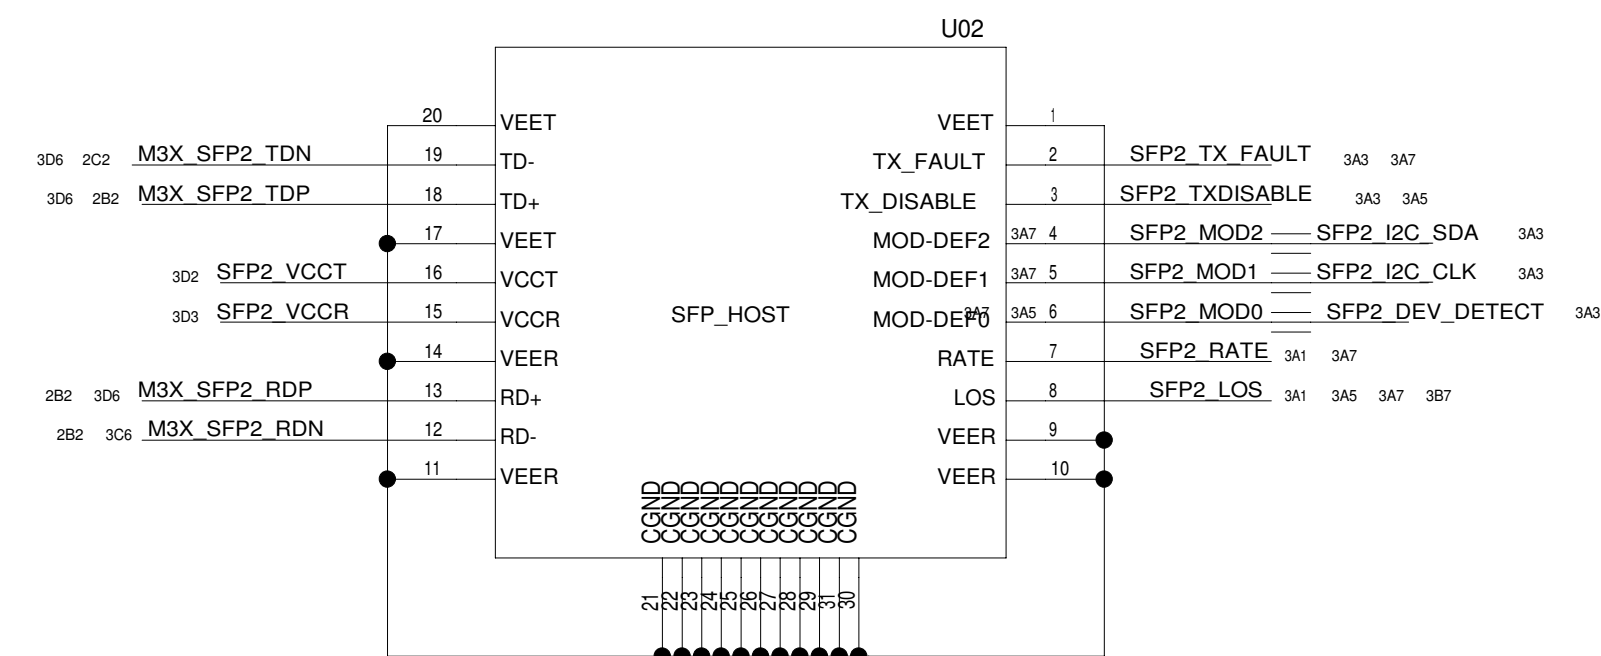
U02

20 VEET
3D6 2C2 M3X_SFP2_TDN 19 TD-
3D6 2B2 M3X_SFP2_TDP 18 TD+
17 VEET
3D2 SFP2_VCCT 16 VCCT
3D3 SFP2_VCCR 15 VCCR
14 VEER
2B2 3D6 M3X_SFP2_RDP 13 RD+
2B2 3C6 M3X_SFP2_RDN 12 RD-
11 VEER

SFP_HOST

VEET 1
TX_FAULT 2 SFP2_TX_FAULT 3A3 3A7
TX_DISABLE 3 SFP2_TXDISABLE 3A3 3A5
MOD-DEF2 3A7 4 SFP2_MOD2 SFP2_I2C_SDA 3A3
MOD-DEF1 3A7 5 SFP2_MOD1 SFP2_I2C_CLK 3A3
MOD-DEF0 3A7 3A5 6 SFP2_MOD0 SFP2_DEV_DETECT 3A3
RATE 7 SFP2_RATE 3A1 3A7
LOS 8 SFP2_LOS 3A1 3A5 3A7 3B7
VEER 9
VEER 10

CGND CGND CGND CGND CGND CGND CGND CGND CGND CGND CGND
21 22 23 24 25 26 27 28 29 31 30